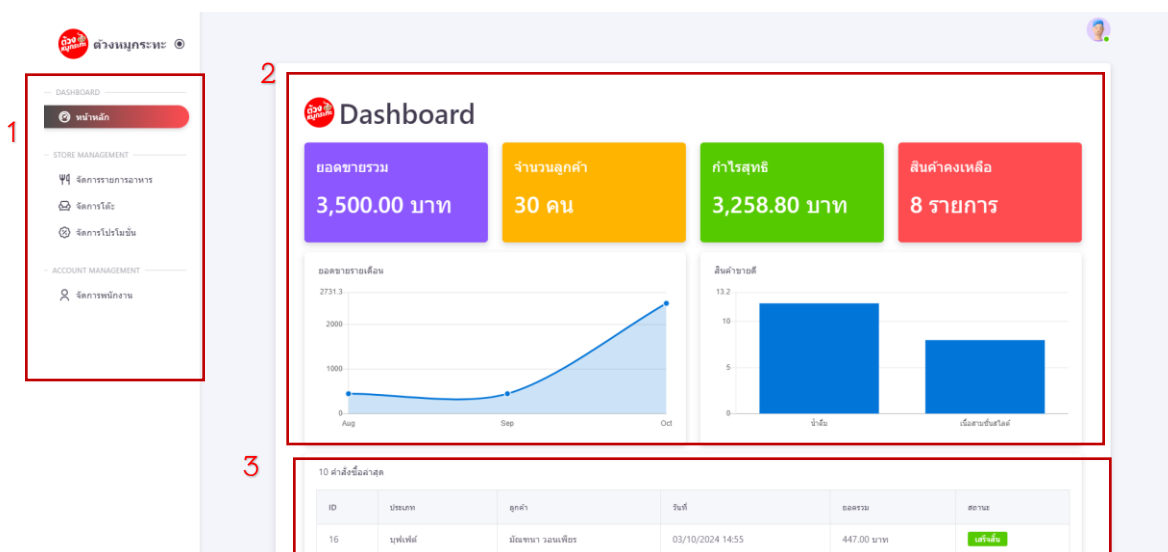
ต๋วงหมูกระทะ

1

DASHBOARD

หน้าหลัก

STORE MANAGEMENT

จัดการรายการอาหาร

จัดการโต๊ะ

จัดการโปรโมชั่น

ACCOUNT MANAGEMENT

จัดการพนักงาน

2

Dashboard

| ยอดขายรวม | จำนวนลูกค้า | กำไรสุทธิ | สินค้าคงเหลือ |
|---|---|---|---|
| 3,500.00 บาท | 30 คน | 3,258.80 บาท | 8 รายการ |

ยอดขายรายเดือน

2731.3
2000
1000
0
Aug
Sep
Oct

สินค้าขายดี

13.2
10
5
0
น้ำส้ม
เนื้อสามชั้นสไลด์

3

10 คำสั่งซื้อล่าสุด

| ID | ประเภท | ลูกค้า | วันที่ | ยอดรวม | สถานะ |
|---|---|---|---|---|---|
| 16 | บุฟเฟ่ต์ | มัณฑนา วอนเพียร | 03/10/2024 14:55 | 447.00 บาท | เสร็จสิ้น |